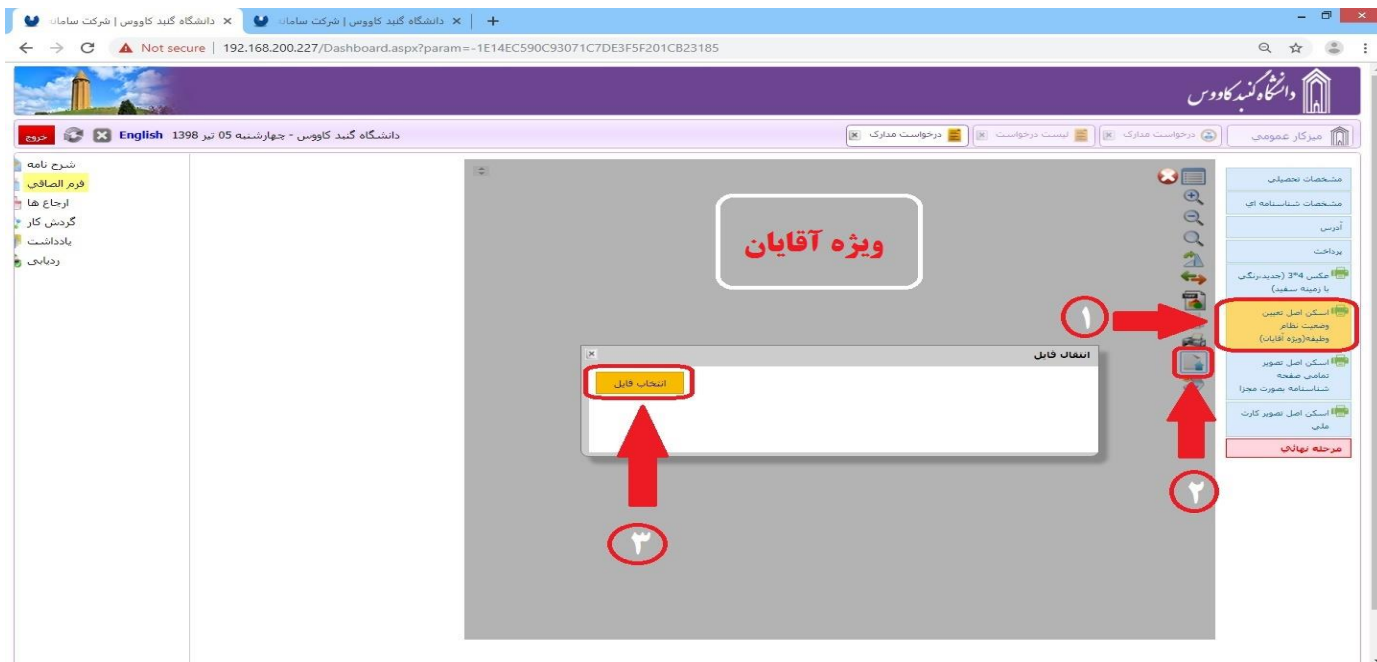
دانشگاه گنبد کاووس | شرکت سامان ×
دانشگاه گنبد کاووس | شرکت سامان ×
+
Not secure | 192.168.200.227/Dashboard.aspx?param=-1E14EC590C93071C7DE3F5F201CB23185

دانشگاه گنبد کاووس

میزکار عمومی
درخواست مدارک
لیست درخواست
درخواست مدارک
دانشگاه گنبد کاووس - چهارشنبه 05 تیر 1398
English
خروج

مشخصات تحصیلی
مشخصات شناسنامه ای
آدرس
پرداخت
عکس 4*3 (جدید،رنگی با زمینه سفید)
اسکن اصل تعیین وضعیت نظام وظیفه(ویژه آقایان)
اسکن اصل تصویر تمامی صفحه شناسنامه بصورت مجزا
اسکن اصل تصویر کارت ملی
مرحله نهائی

ویژه آقایان

انتقال فایل
انتخاب فایل

۱
۲
۳

شرح نامه
فرم الصاقی
ارجاع ها
گردش کار
یادداشت
ردیابی